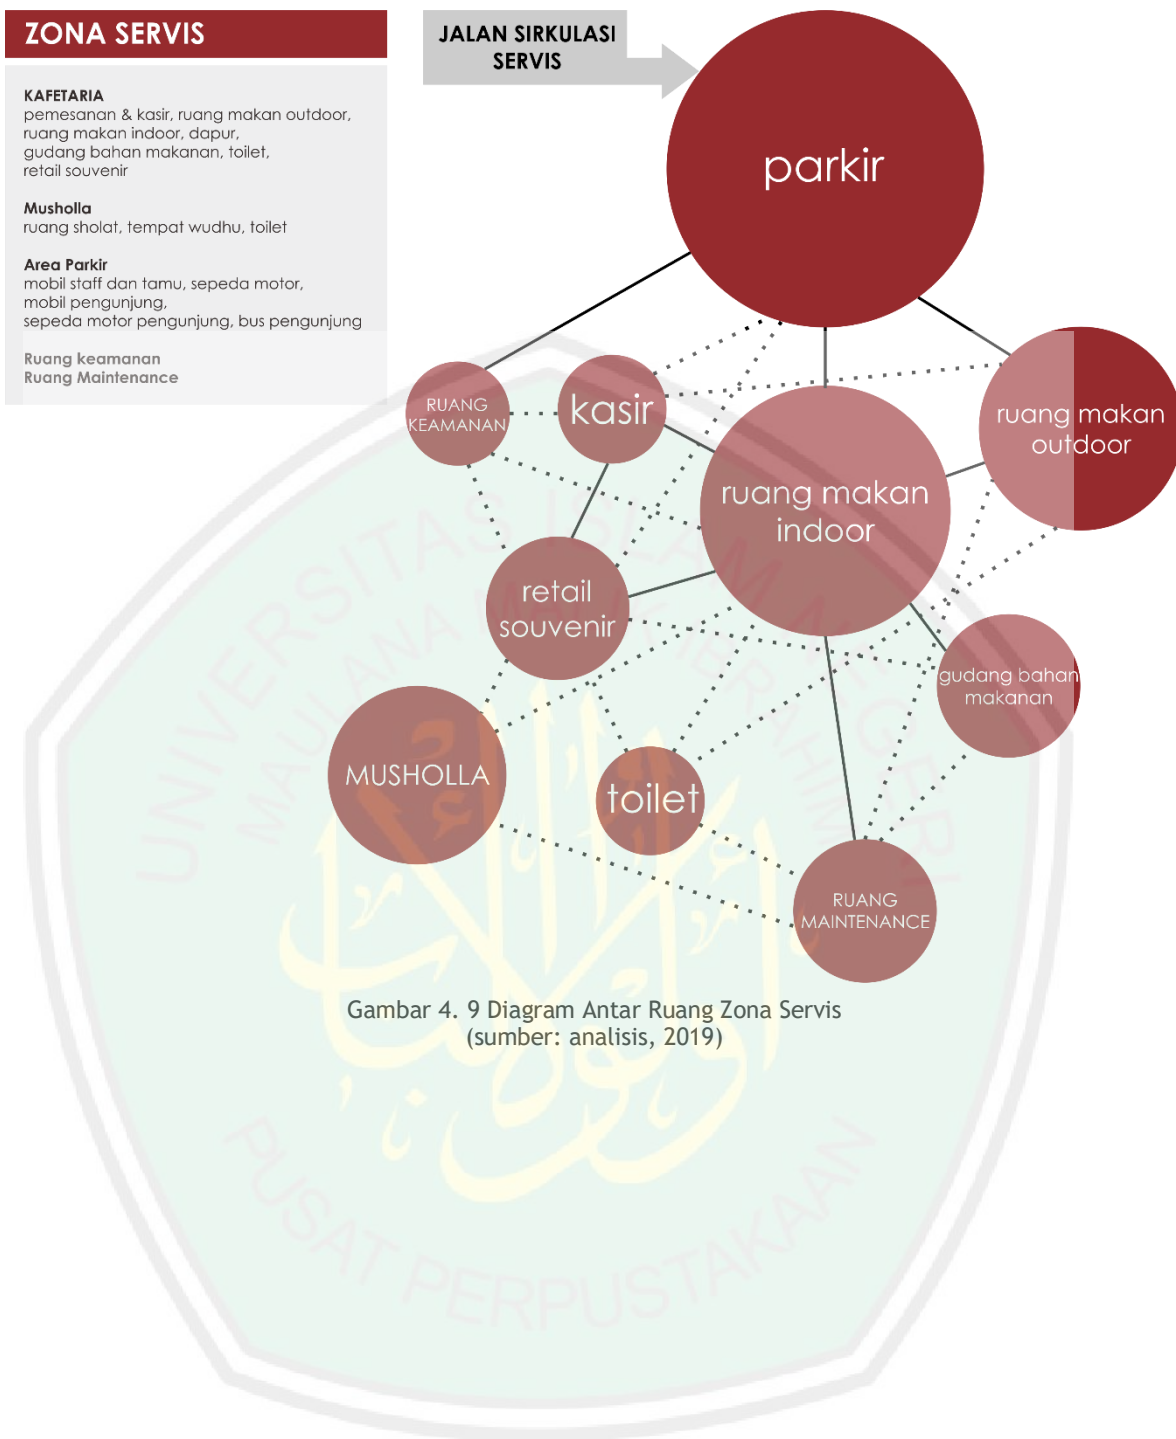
ZONA SERVIS

KAFETARIA
pemesanan & kasir, ruang makan outdoor, ruang makan indoor, dapur, gudang bahan makanan, toilet, retail souvenir

Musholla
ruang sholat, tempat wudhu, toilet

Area Parkir
mobil staff dan tamu, sepeda motor, mobil pengunjung, sepeda motor pengunjung, bus pengunjung

Ruang keamanan
Ruang Maintenance

JALAN SIRKULASI SERVIS

parkir

RUANG KEAMANAN

kasir

ruang makan indoor

ruang makan outdoor

retail souvenir

gudang bahan makanan

MUSHOLLA

toilet

RUANG MAINTENANCE

UNIVERSITAS ISLAM NEGERI MAULANA MALIK IBRAHIM

PUSAT PERPUSTAKAAN

Gambar 4. 9 Diagram Antar Ruang Zona Servis
(sumber: analisis, 2019)